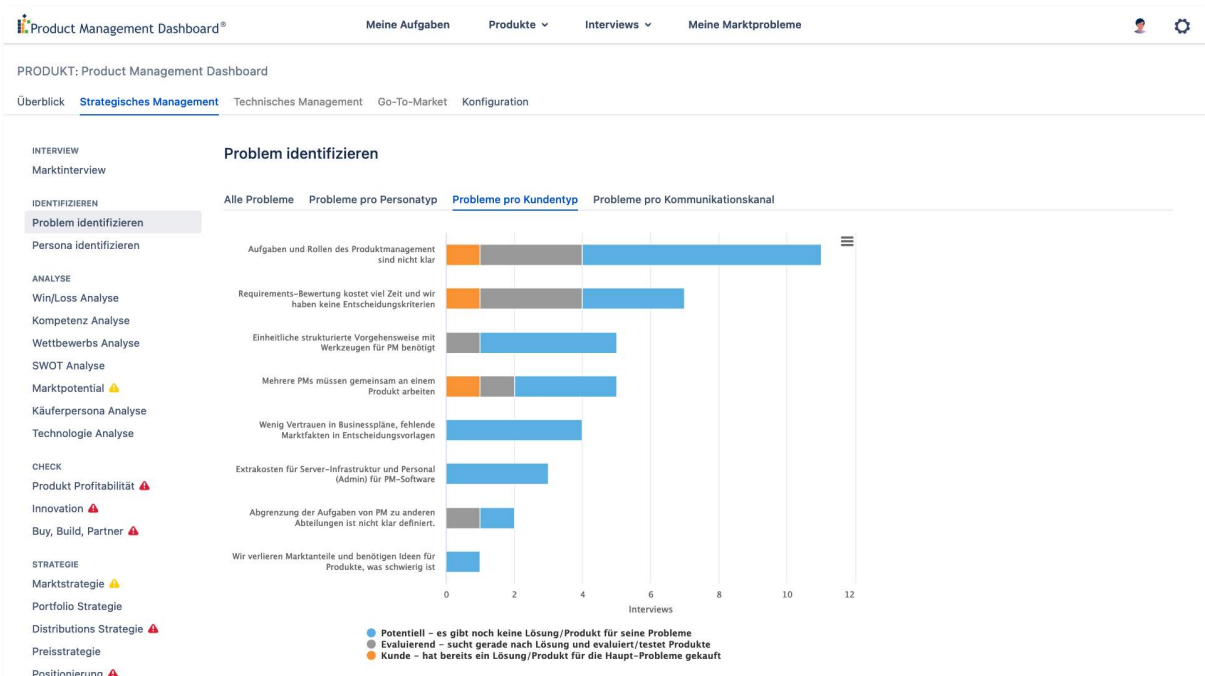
Product Management Dashboard®

Meine Aufgaben Produkte Interviews Meine Marktprobleme

PRODUKT: Product Management Dashboard

Überblick Strategisches Management Technisches Management Go-To-Market Konfiguration

INTERVIEW
Marktinterview

IDENTIFIZIEREN
Problem identifizieren
Persona identifizieren

ANALYSE
Win/Loss Analyse
Kompetenz Analyse
Wettbewerbs Analyse
SWOT Analyse
Marktpotential
Käuferpersona Analyse
Technologie Analyse

CHECK
Produkt Profitabilität
Innovation
Buy, Build, Partner

STRATEGIE
Marktstrategie
Portfolio Strategie
Distributions Strategie
Preisstrategie
Positionierung

Problem identifizieren

Alle Probleme Probleme pro Personatyp Probleme pro Kundentyp Probleme pro Kommunikationskanal

Aufgaben und Rollen des Produktmanagement sind nicht klar
Requirements-Bewertung kostet viel Zeit und wir haben keine Entscheidungskriterien
Einheitliche strukturierte Vorgehensweise mit Werkzeugen für PM benötigt
Mehrere PMs müssen gemeinsam an einem Produkt arbeiten
Wenig Vertrauen in Businesspläne, fehlende Marktfakten in Entscheidungsvorlagen
Extrakosten für Server-Infrastruktur und Personal (Admin) für PM-Software
Abgrenzung der Aufgaben von PM zu anderen Abteilungen ist nicht klar definiert.
Wir verlieren Marktanteile und benötigen Ideen für Produkte, was schwierig ist

0 2 4 6 8 10 12
Interviews

Potentiell - es gibt noch keine Lösung/Produkt für seine Probleme
Evaluierend - sucht gerade nach Lösung und evaluiert/testet Produkte
Kunde - hat bereits ein Lösung/Produkt für die Haupt-Probleme gekauft